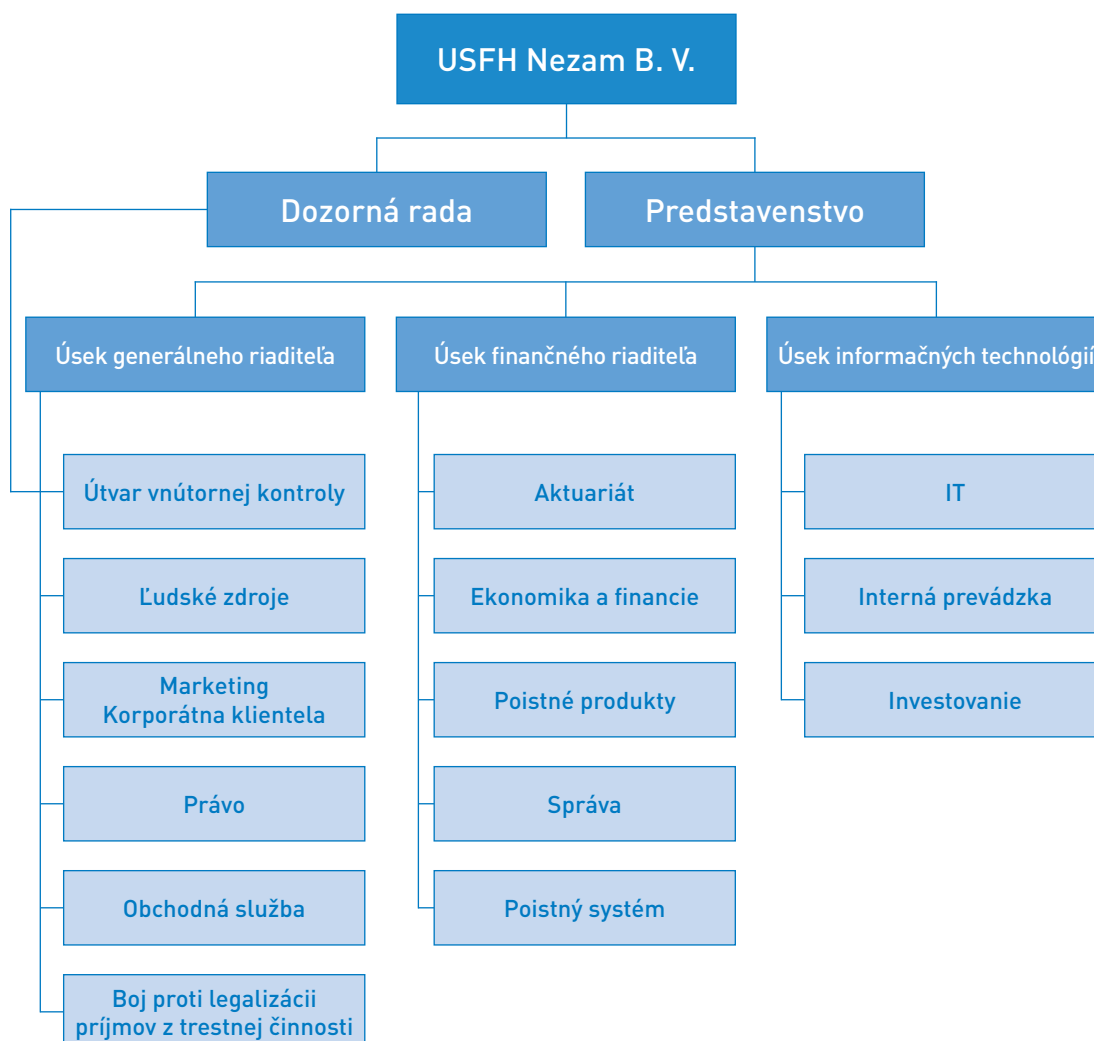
USFH Nezam B. V.

Dozorná rada

Predstavenstvo

Úsek generálneho riaditeľa

Útvar vnútornej kontroly

Ľudské zdroje

Marketing
Korporátna klientela

Právo

Obchodná služba

Boj proti legalizácii príjmov z trestnej činnosti

Úsek finančného riaditeľa

Aktuariát

Ekonomika a financie

Poistné produkty

Správa

Poistný systém

Úsek informačných technológií

IT

Interná prevádzka

Investovanie